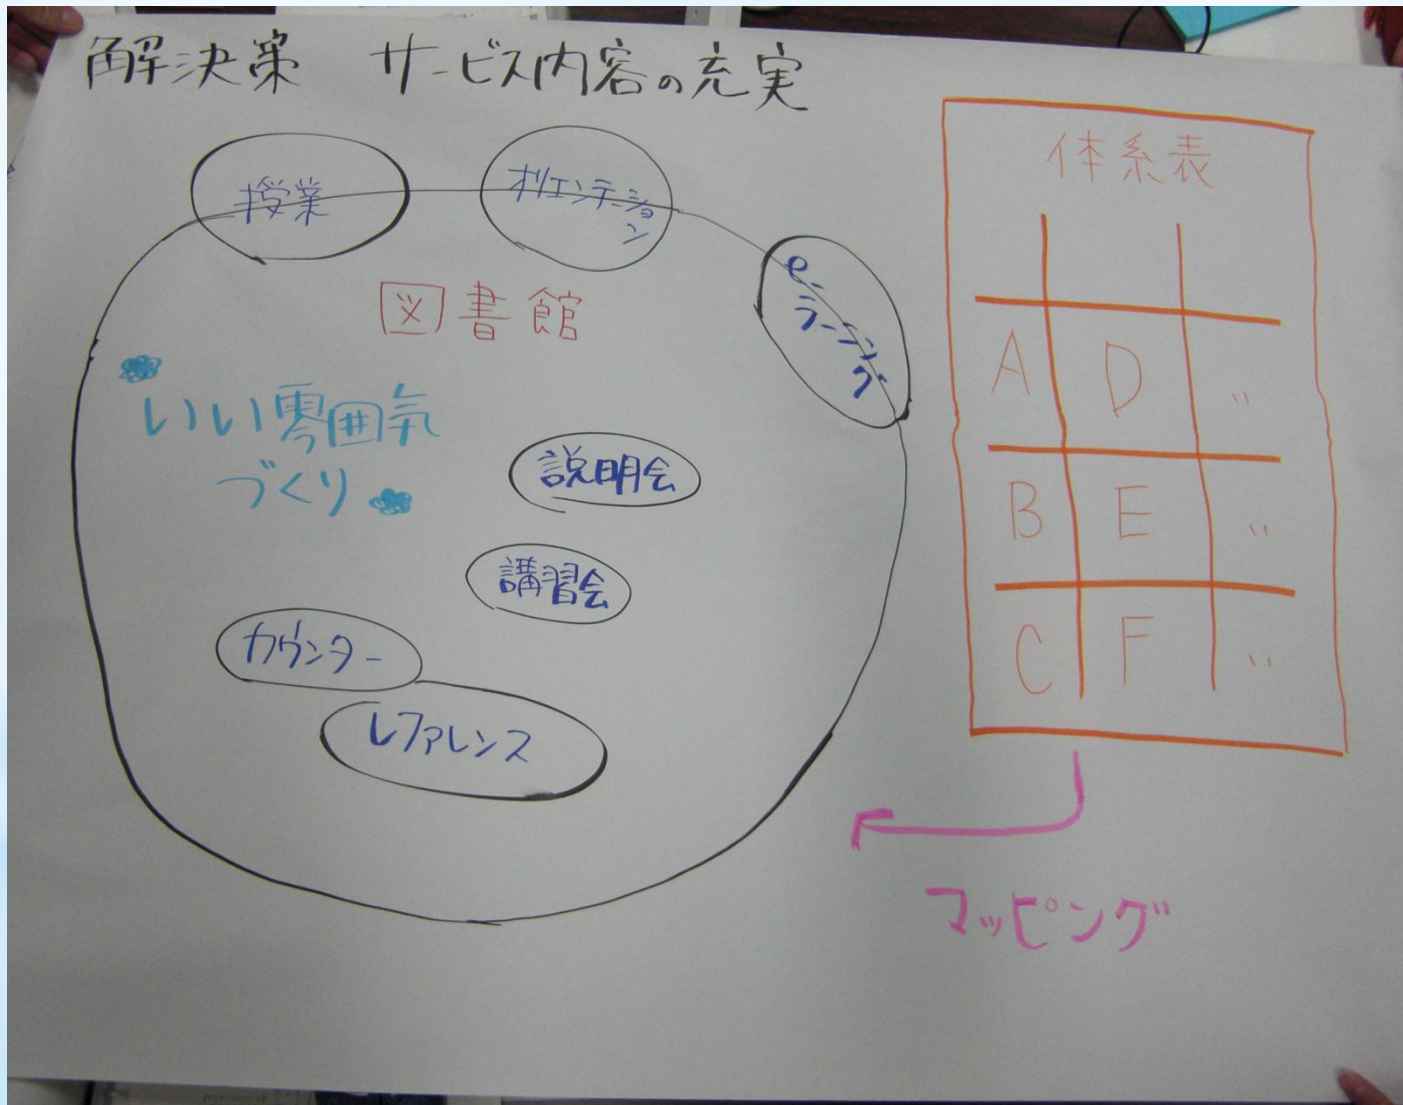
解決案 サービス内容の充実

授業
オリエンテーション
e-ラーニング
図書館
いい雰囲気づくり
説明会
講習会
カウンター
レファレンス

体系表

| A | D | 〃 |
|---|---|---|
| B | E | 〃 |
| C | F | 〃 |

マッピング